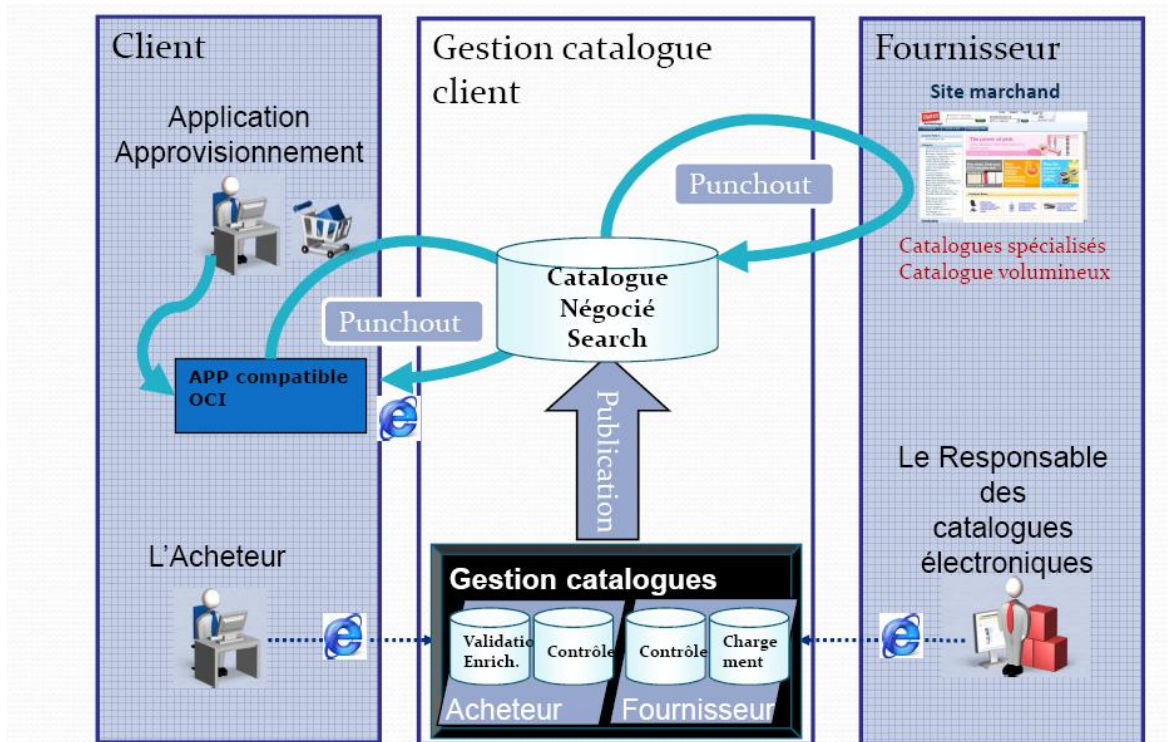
Client

Application Approvisionnement

APP compatible OCI

L'Acheteur

Gestion catalogue client

Punchout

Catalogue Négocié Search

Punchout

Publication

Gestion catalogues

Validatic Enrich.

Contrôle

Contrôle

Charge ment

Acheteur

Fournisseur

Fournisseur

Site marchand

Catalogues spécialisés
Catalogue volumineux

Le Responsable des catalogues électroniques